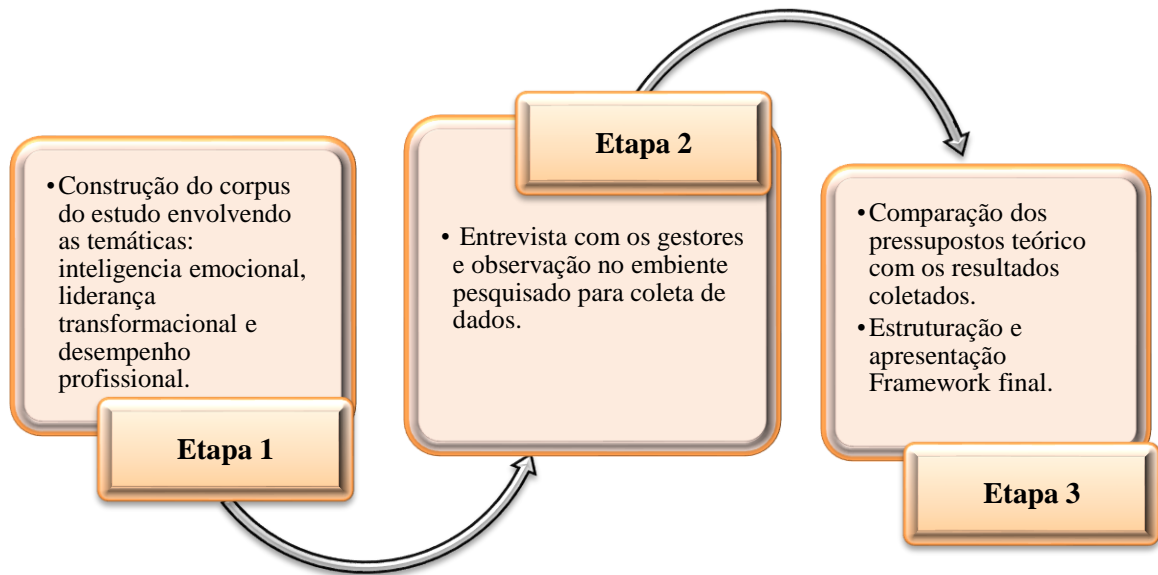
• Construção do corpus do estudo envolvendo as temáticas: inteligencia emocional, liderança transformacional e desempenho profissional.

Etapa 1

Etapa 2

• Entrevista com os gestores e observação no embiente pesquisado para coleta de dados.

• Comparação dos pressupostos teórico com os resultados coletados.
• Estruturação e apresentação Framework final.

Etapa 3